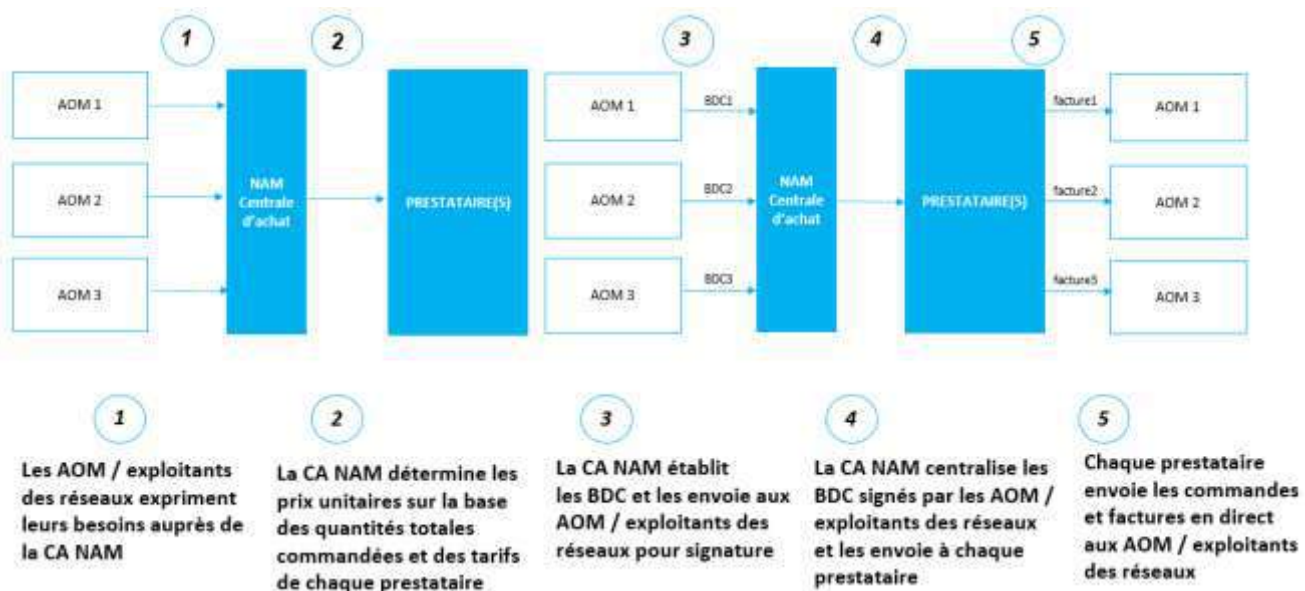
1

2

AOM 1

AOM 2

AOM 3

NAM Centrale d'achat

PRESTATAIRE(S)

3

4

5

AOM 1

BDC1

AOM 2

BDC2

AOM 3

BDC3

NAM Centrale d'achat

PRESTATAIRE(S)

facture1

AOM 1

facture2

AOM 2

facture3

AOM 3

1

Les AOM / exploitants des réseaux expriment leurs besoins auprès de la CA NAM

2

La CA NAM détermine les prix unitaires sur la base des quantités totales commandées et des tarifs de chaque prestataire

3

La CA NAM établit les BDC et les envoie aux AOM / exploitants des réseaux pour signature

4

La CA NAM centralise les BDC signés par les AOM / exploitants des réseaux et les envoie à chaque prestataire

5

Chaque prestataire envoie les commandes et factures en direct aux AOM / exploitants des réseaux